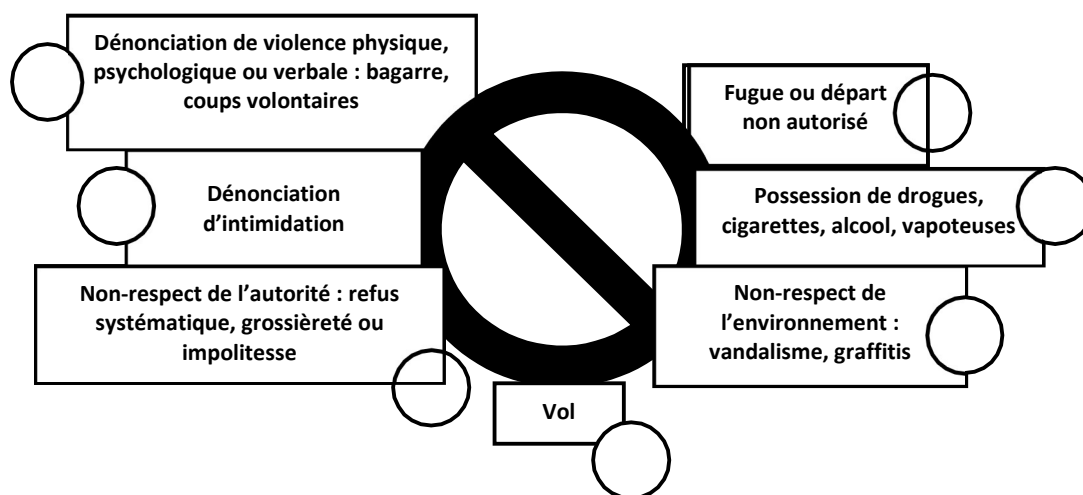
Dénonciation de violence physique, psychologique ou verbale : bagarre, coups volontaires

Fugue ou départ non autorisé

Dénonciation d'intimidation

Possession de drogues, cigarettes, alcool, vapoteuses

Non-respect de l'autorité : refus systématique, grossièreté ou impolitesse

Non-respect de l'environnement : vandalisme, graffitis

Vol